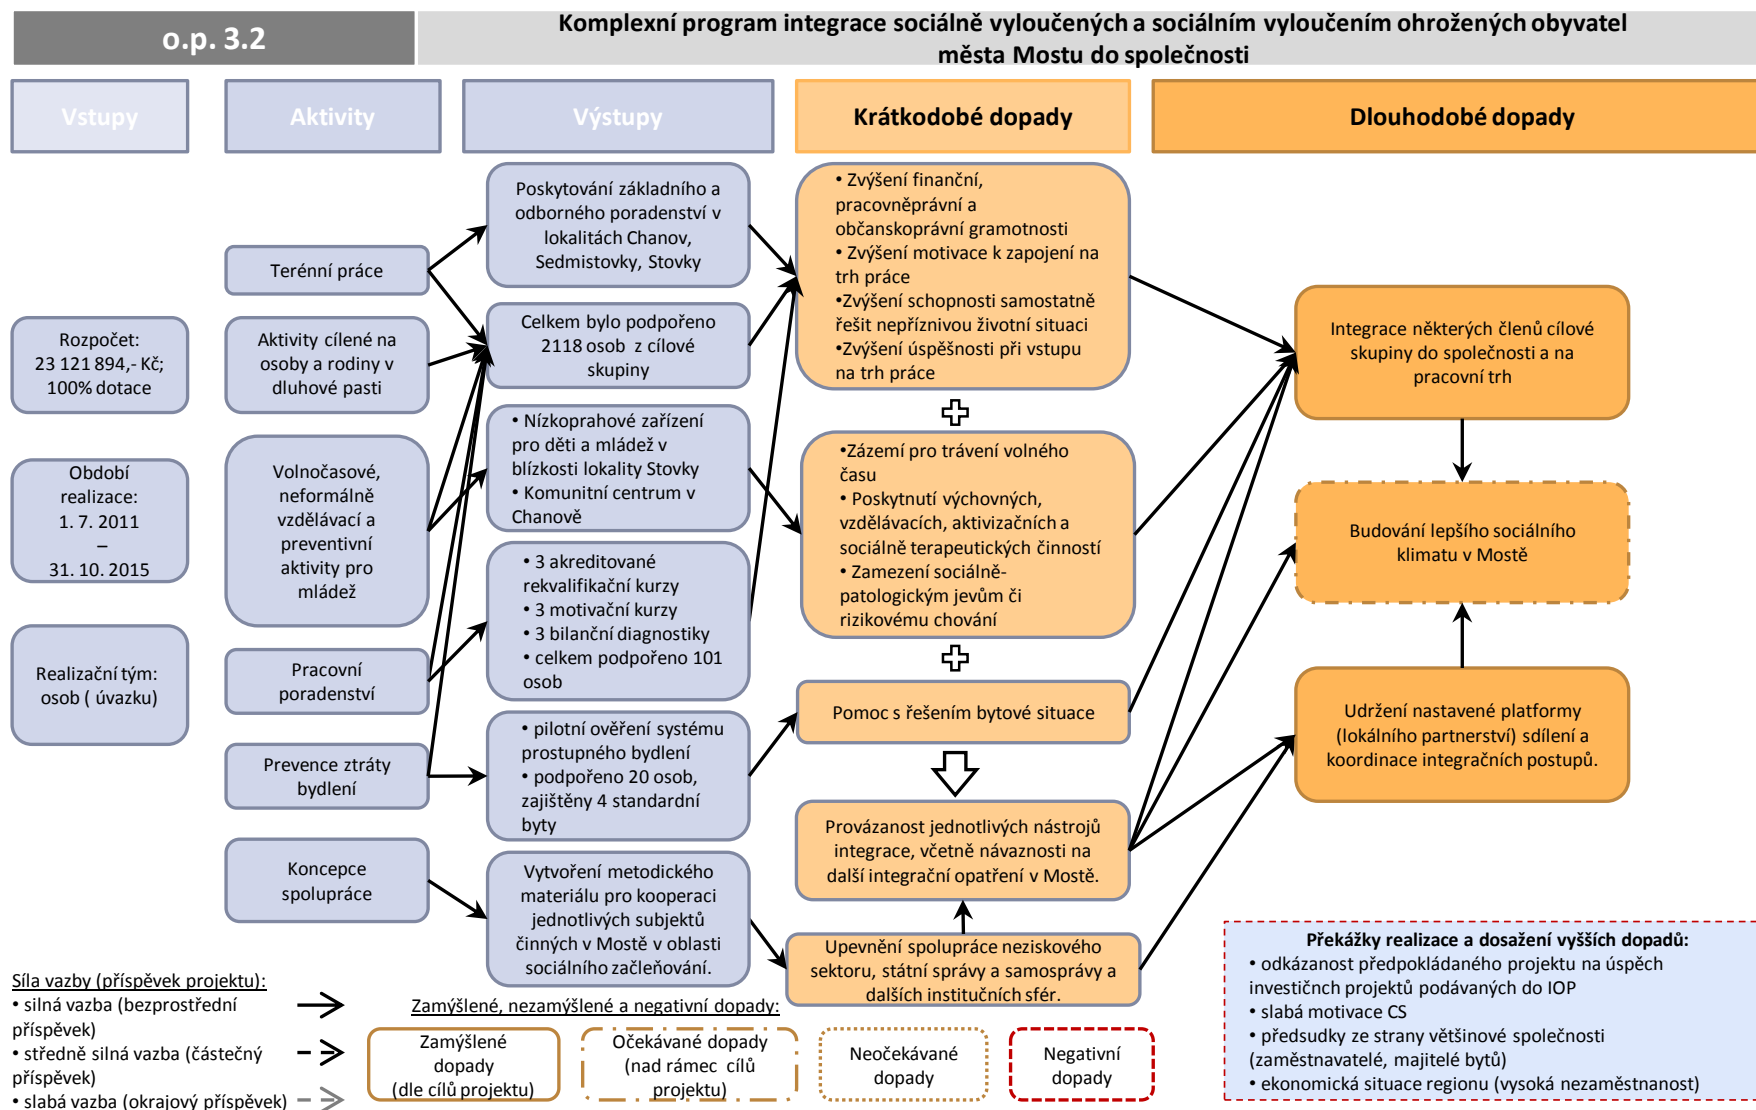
o.p. 3.2

Komplexní program integrace sociálně vyloučených a sociálním vyloučením ohrožených obyvatel města Mostu do společnosti

Vstupy

Aktivity

Výstupy

Krátkodobé dopady

Dlouhodobé dopady

Rozpočet: 23 121 894,- Kč; 100% dotace

Období realizace: 1. 7. 2011 – 31. 10. 2015

Realizační tým: osob ( úvazku)

Terénní práce

Aktivity cílené na osoby a rodiny v dluhové pasti

Volnočasové, neformálně vzdělávací a preventivní aktivity pro mládež

Pracovní poradenství

Prevence ztráty bydlení

Koncepce spolupráce

Poskytování základního a odborného poradenství v lokalitách Chanov, Sedmistovky, Stovky

Celkem bylo podpořeno 2118 osob z cílové skupiny

• Nízkoprahové zařízení pro děti a mládež v blízkosti lokality Stovky
• Komunitní centrum v Chanově

• 3 akreditované rekvalifikační kurzy
• 3 motivační kurzy
• 3 bilanční diagnostiky
• celkem podpořeno 101 osob

• pilotní ověření systému prostupného bydlení
• podpořeno 20 osob, zajištěny 4 standardní byty

Vytvoření metodického materiálu pro kooperaci jednotlivých subjektů činných v Mostě v oblasti sociálního začleňování.

• Zvýšení finanční, pracovněprávní a občanskoprávní gramotnosti
• Zvýšení motivace k zapojení na trh práce
•Zvýšení schopnosti samostatně řešit nepříznivou životní situaci
•Zvýšení úspěšnosti při vstupu na trh práce

•Zázemí pro trávení volného času
• Poskytnutí výchovných, vzdělávacích, aktivizačních a sociálně terapeutických činností
• Zamezení sociálně-patologickým jevům či rizikovému chování

Pomoc s řešením bytové situace

Provázanost jednotlivých nástrojů integrace, včetně návaznosti na další integrační opatření v Mostě.

Upevnění spolupráce neziskového sektoru, státní správy a samosprávy a dalších institučních sfér.

Integrace některých členů cílové skupiny do společnosti a na pracovní trh

Budování lepšího sociálního klimatu v Mostě

Udržení nastavené platformy (lokálního partnerství) sdílení a koordinace integračních postupů.

Síla vazby (příspěvek projektu):
• silná vazba (bezprostřední příspěvek)
• středně silná vazba (částečný příspěvek)
• slabá vazba (okrajový příspěvek)

Zamýšlené, nezamýšlené a negativní dopady:

Zamýšlené dopady (dle cílů projektu)

Očekávané dopady (nad rámec cílů projektu)

Neočekávané dopady

Negativní dopady

Překážky realizace a dosažení vyšších dopadů:
• odkázanost předpokládaného projektu na úspěch investičních projektů podávaných do IOP
• slabá motivace CS
• předsudky ze strany většinové společnosti (zaměstnavatelé, majitelé bytů)
• ekonomická situace regionu (vysoká nezaměstnanost)